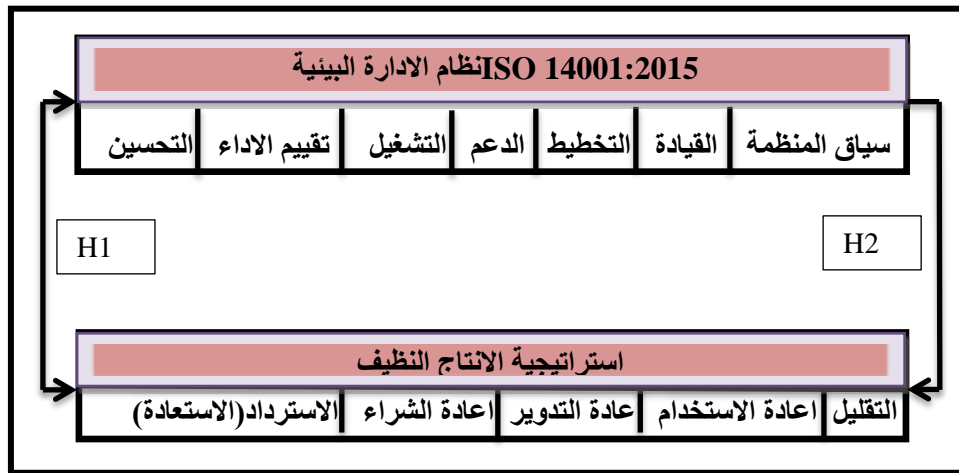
نظام الادارة البيئية ISO 14001:2015

| سياق المنظمة | القيادة | التخطيط | الدعم | التشغيل | تقييم الاداء | التحسين |
|---|---|---|---|---|---|---|

H1

H2

استراتيجية الانتاج النظيف

| التقليل | اعادة الاستخدام | عادة التدوير | اعادة الشراء | الاسترداد(الاستعادة) |
|---|---|---|---|---|